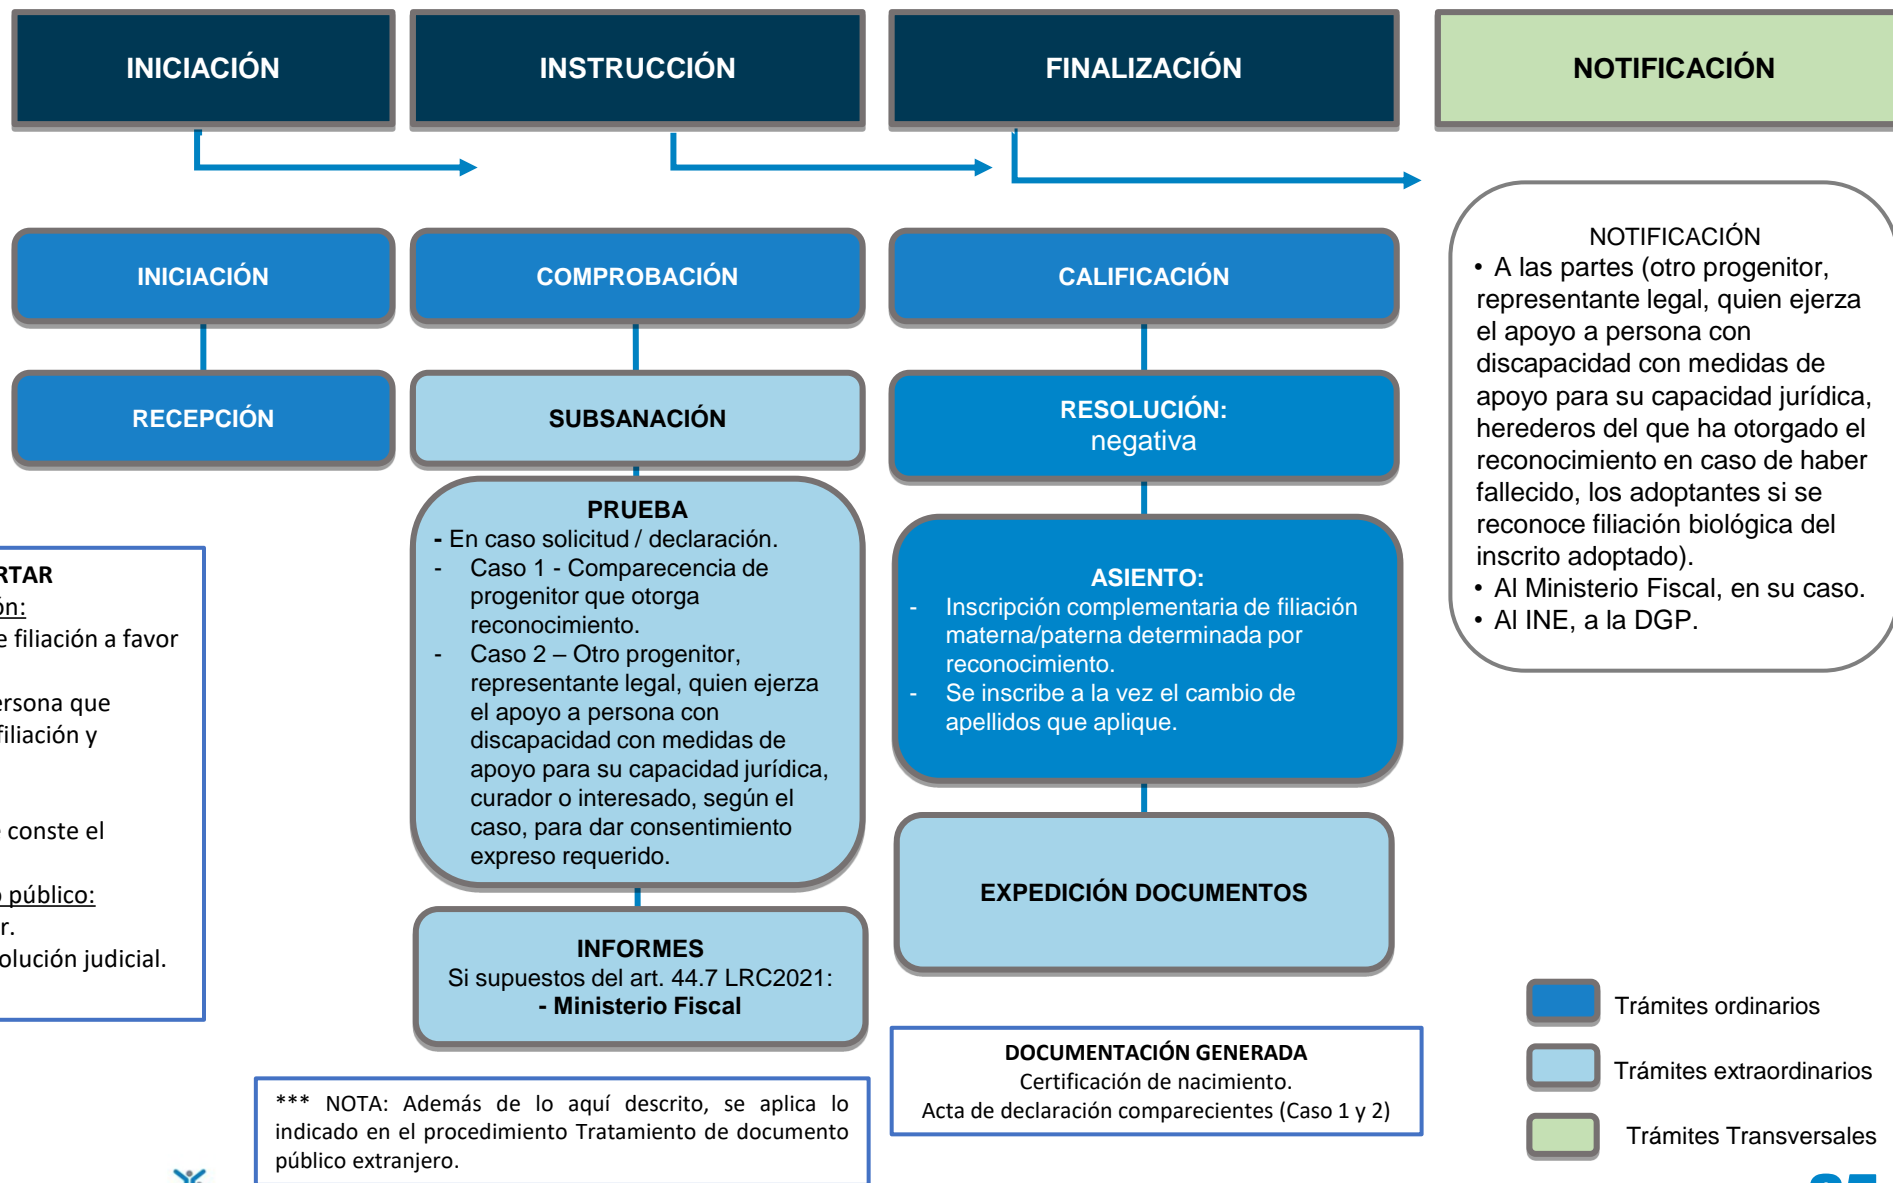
INICIACIÓN

INSTRUCCIÓN

FINALIZACIÓN

NOTIFICACIÓN

INICIACIÓN

RECEPCIÓN

COMPROBACIÓN

SUBSANACIÓN

PRUEBA
- En caso solicitud / declaración.
- Caso 1 - Comparecencia de progenitor que otorga reconocimiento.
- Caso 2 – Otro progenitor, representante legal, quien ejerza el apoyo a persona con discapacidad con medidas de apoyo para su capacidad jurídica, curador o interesado, según el caso, para dar consentimiento expreso requerido.

INFORMES
Si supuestos del art. 44.7 LRC2021:
- Ministerio Fiscal

CALIFICACIÓN

RESOLUCIÓN:
negativa

ASIENTO:
- Inscripción complementaria de filiación materna/paterna determinada por reconocimiento.
- Se inscribe a la vez el cambio de apellidos que aplique.

EXPEDICIÓN DOCUMENTOS

NOTIFICACIÓN
• A las partes (otro progenitor, representante legal, quien ejerza el apoyo a persona con discapacidad con medidas de apoyo para su capacidad jurídica, herederos del que ha otorgado el reconocimiento en caso de haber fallecido, los adoptantes si se reconoce filiación biológica del inscrito adoptado).
• Al Ministerio Fiscal, en su caso.
• Al INE, a la DGP.

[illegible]RTAR
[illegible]ón:
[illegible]e filiación a favor
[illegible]rsona que
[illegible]filiación y
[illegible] conste el
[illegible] público:
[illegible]r.
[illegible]olución judicial.

*** NOTA: Además de lo aquí descrito, se aplica lo indicado en el procedimiento Tratamiento de documento público extranjero.

DOCUMENTACIÓN GENERADA
Certificación de nacimiento.
Acta de declaración comparecientes (Caso 1 y 2)

Trámites ordinarios
Trámites extraordinarios
Trámites Transversales